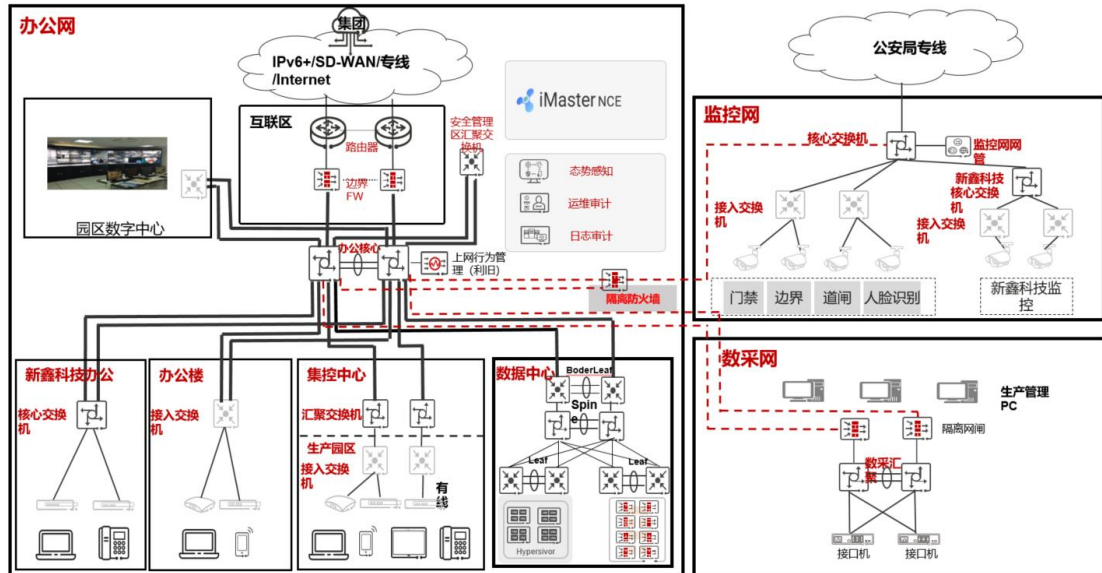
办公网

集团

IPv6+/SD-WAN/专线/Internet

iMaster NCE

互联区

路由器

边界FW

安全管理区汇聚交换机

态势感知

运维审计

日志审计

园区数字中心

办公核心

上网行为管理（利旧）

隔离防火墙

新鑫科技办公

核心交换机

办公楼

接入交换机

集控中心

汇聚交换机

生产园区

接入交换机

有线

数据中心

BoderLeaf

Spin

Leaf

Leaf

Hypersivor

公安局专线

监控网

核心交换机

监控网网管

新鑫科技核心交换机

接入交换机

接入交换机

门禁

边界

道闸

人脸识别

新鑫科技监控

数采网

生产管理PC

隔离网闸

数采汇聚

接口机

接口机